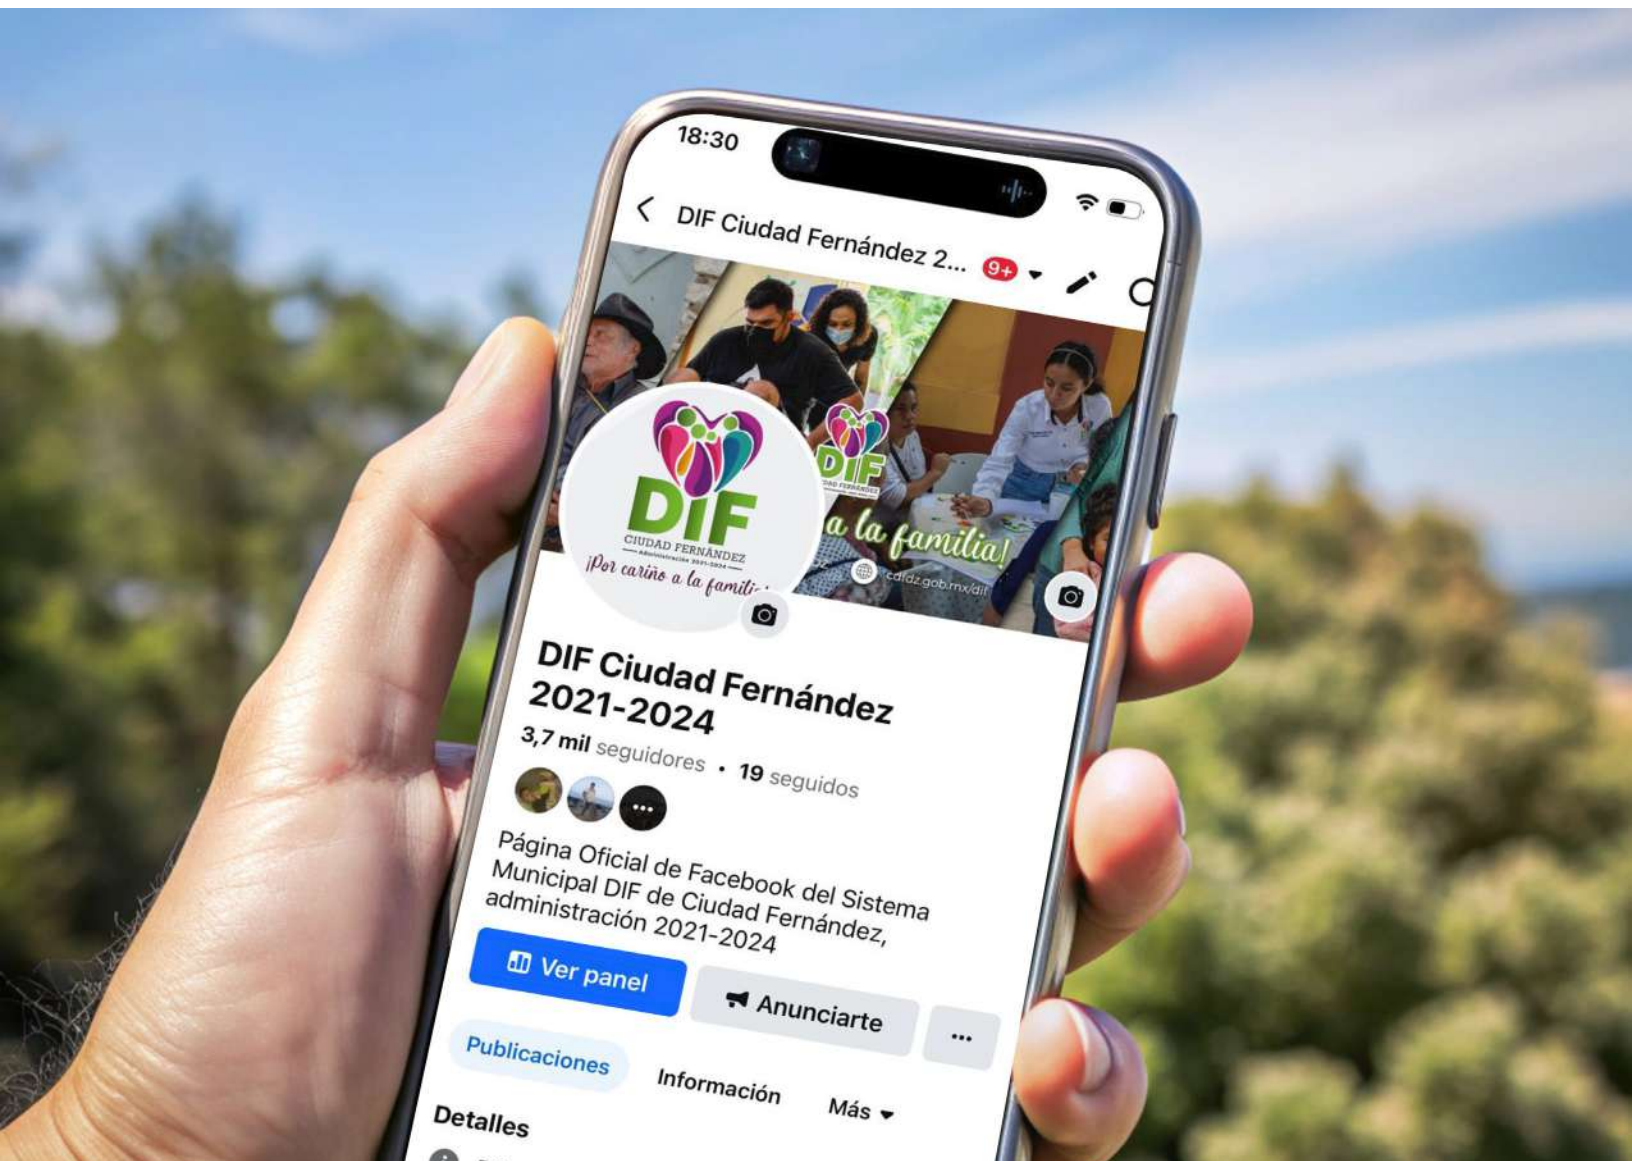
18:30

DIF Ciudad Fernández 2... 9+

DIF
CIUDAD FERNÁNDEZ
Administración 2021-2024
¡Por cariño a la famili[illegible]

DIF
CIUDAD FERNÁNDEZ
a la familia!
cdfdz.gob.mx/dif

DIF Ciudad Fernández 2021-2024
3,7 mil seguidores • 19 seguidos

Página Oficial de Facebook del Sistema Municipal DIF de Ciudad Fernández, administración 2021-2024

Ver panel
Anunciarte
...

Publicaciones
Información
Más

Detalles